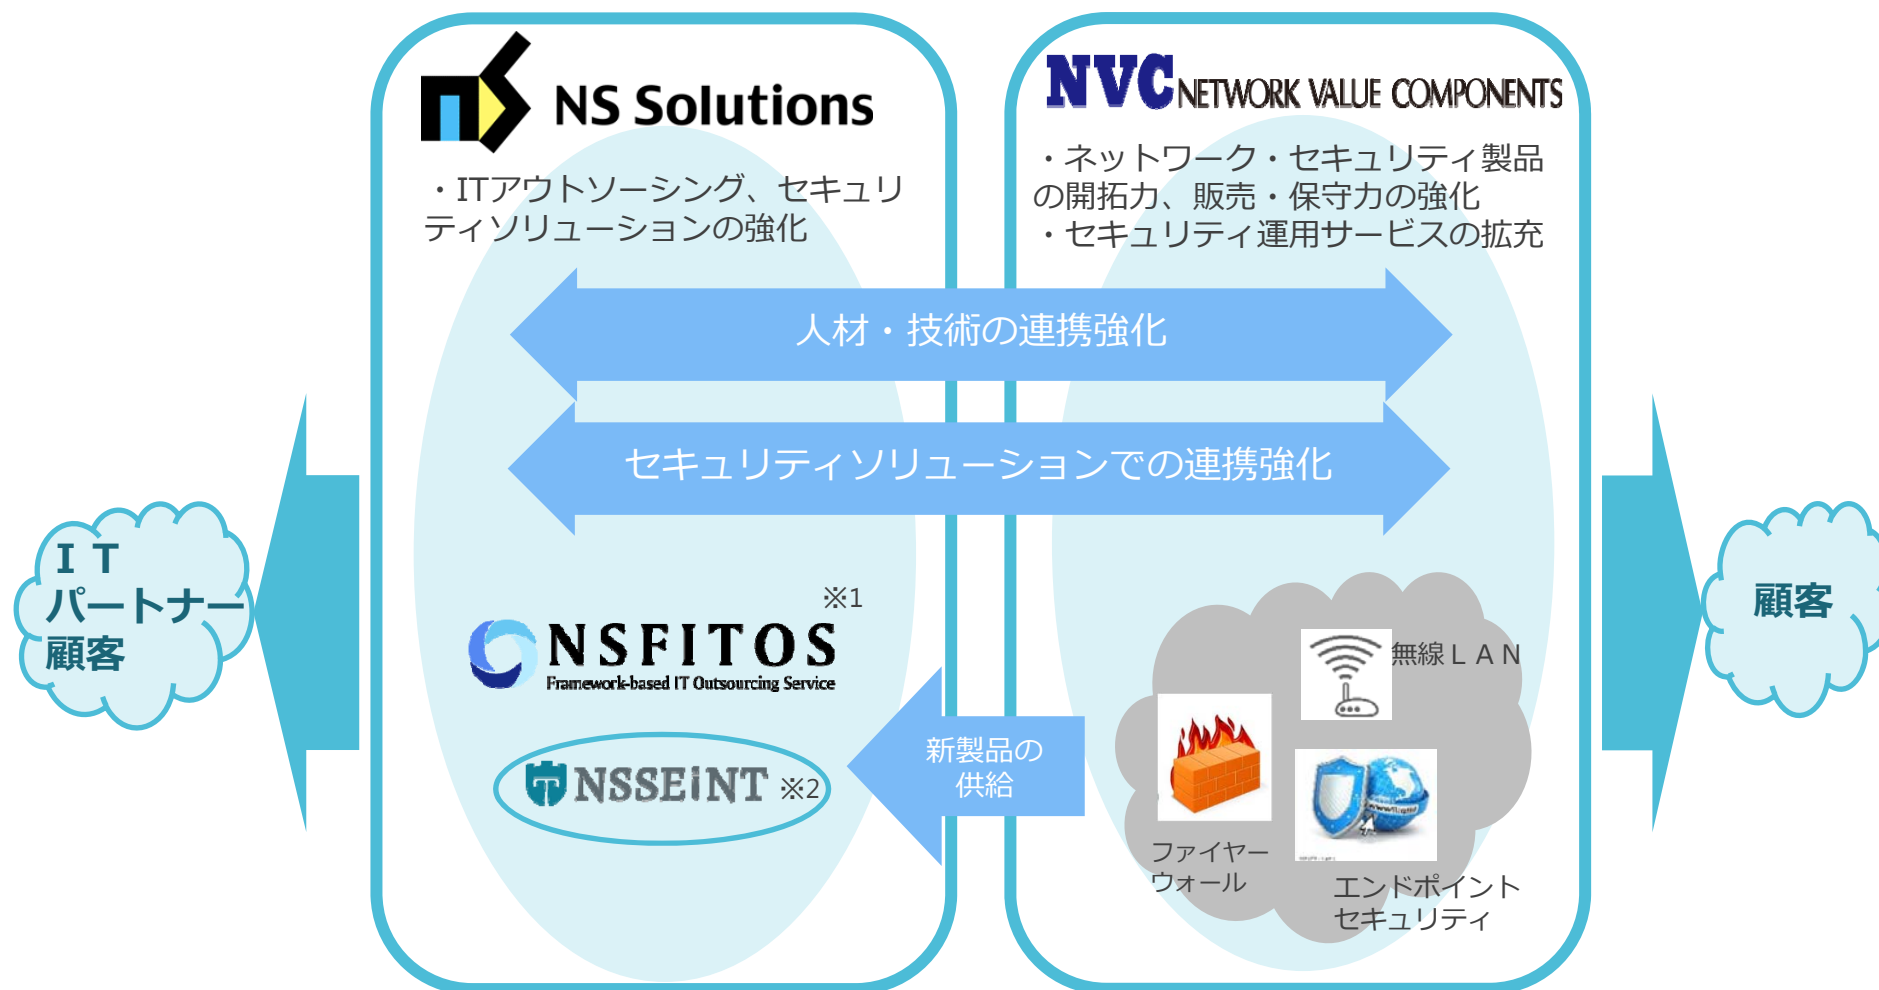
ＩＴ
パートナー
顧客

NS Solutions

・ITアウトソーシング、セキュリティソリューションの強化

NVC NETWORK VALUE COMPONENTS

・ネットワーク・セキュリティ製品の開拓力、販売・保守力の強化
・セキュリティ運用サービスの拡充

人材・技術の連携強化

セキュリティソリューションでの連携強化

※1
NSFITOS
Framework-based IT Outsourcing Service

NSSEINT ※2

新製品の供給

無線ＬＡＮ

ファイヤーウォール

エンドポイントセキュリティ

顧客